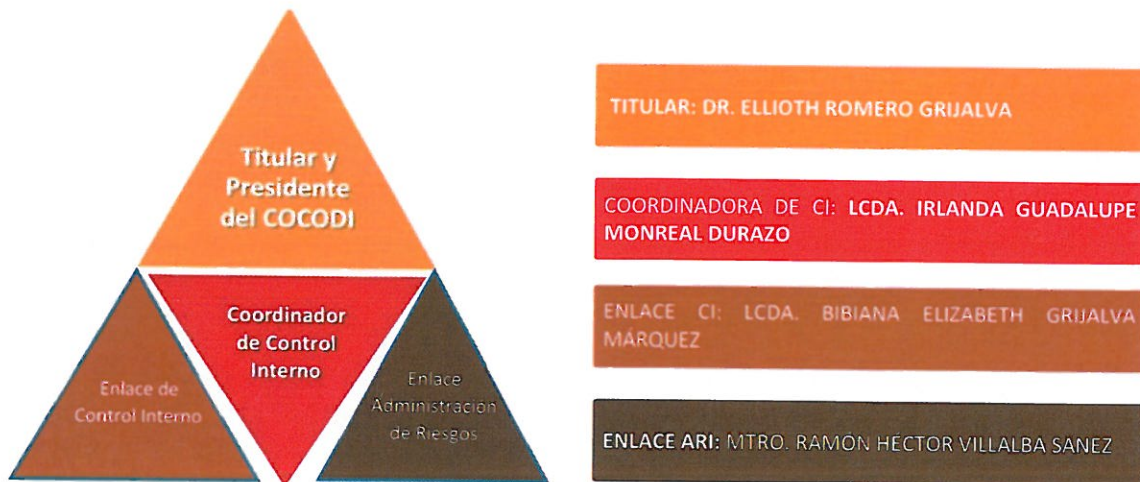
Titular y Presidente del COCODI

Coordinador de Control Interno

Enlace de Control Interno

Enlace Administración de Riesgos

TITULAR: DR. ELLIOTH ROMERO GRIJALVA

COORDINADORA DE CI: LCDA. IRLANDA GUADALUPE MONREAL DURAZO

ENLACE CI: LCDA. BIBIANA ELIZABETH GRIJALVA MÁRQUEZ

ENLACE ARI: MTRO. RAMÓN HÉCTOR VILLALBA SANEZ